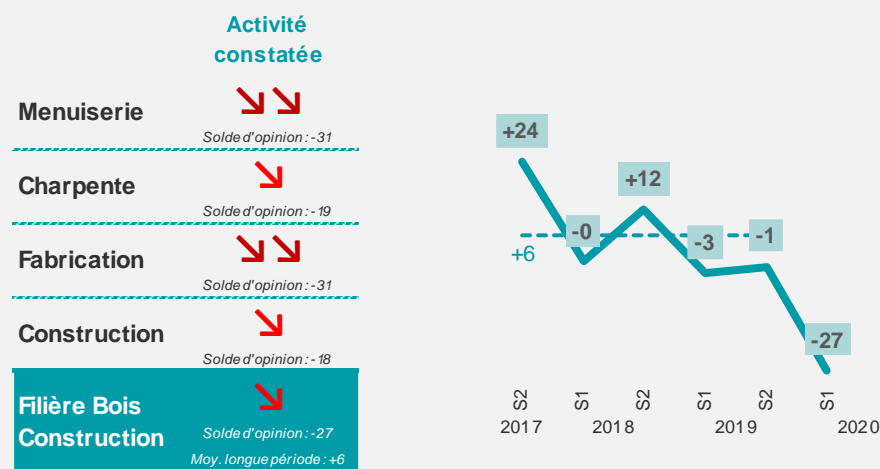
Activité constatée

Menuiserie
Solde d'opinion : -31

Charpente
Solde d'opinion : -19

Fabrication
Solde d'opinion : -31

Construction
Solde d'opinion : -18

Filière Bois Construction
Solde d'opinion : -27
Moy. longue période : +6

+24
-0
+12
-3
-1
-27
+6

S2
2017
S1
2018
S2
S1
2019
S2
S1
2020